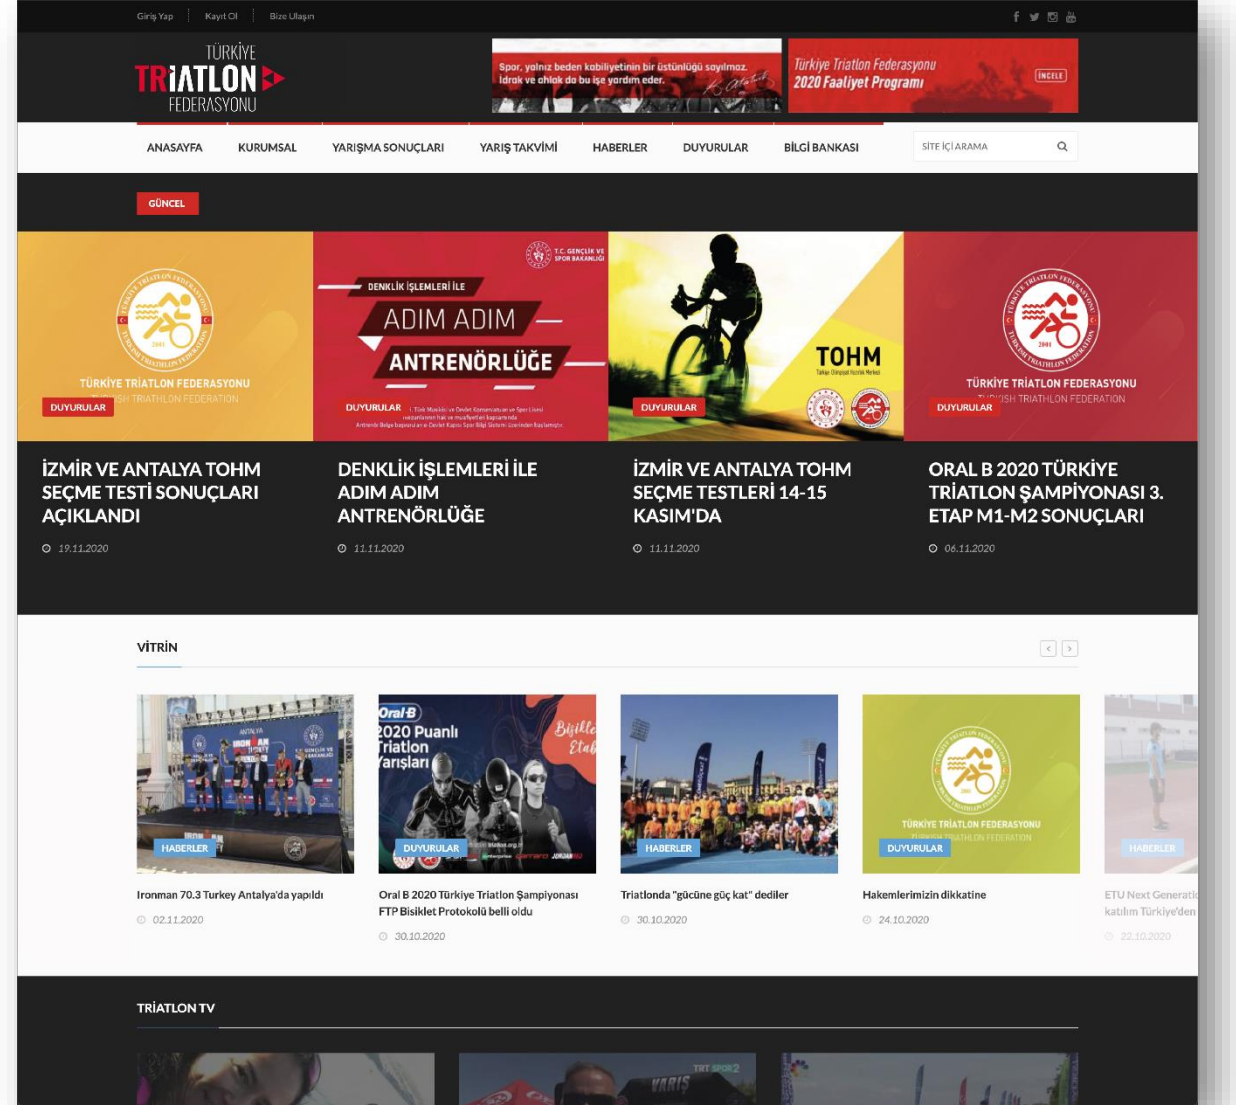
Giriş Yap | Kayıt Ol | Bize Ulaşın

TÜRKİYE TRİATLON FEDERASYONU

Spor, yalnız beden kabiliyetinin bir üstünlüğü sayılmaz. İdrak ve ahlak da bu işe yardım eder.

Türkiye Triatlon Federasyonu 2020 Faaliyet Programı İNCELE

ANASAYFA | KURUMSAL | YARIŞMA SONUÇLARI | YARIŞ TAKVİMİ | HABERLER | DUYURULAR | BİLGİ BANKASI

SİTE İÇİ ARAMA

GÜNCEL

TÜRKİYE TRİATLON FEDERASYONU
DUYURULAR
İZMİR VE ANTALYA TOHM SEÇME TESTİ SONUÇLARI AÇIKLANDI
19.11.2020

T.C. GENÇLİK VE SPOR BAKANLIĞI
DENKLİK İŞLEMLERİ İLE
ADIM ADIM
ANTRENÖRLÜĞE
DUYURULAR
DENKLİK İŞLEMLERİ İLE ADIM ADIM ANTRENÖRLÜĞE
11.11.2020

TOHM
DUYURULAR
İZMİR VE ANTALYA TOHM SEÇME TESTLERİ 14-15 KASIM'DA
11.11.2020

TÜRKİYE TRİATLON FEDERASYONU
DUYURULAR
ORAL B 2020 TÜRKİYE TRİATLON ŞAMPİYONASI 3. ETAP M1-M2 SONUÇLARI
06.11.2020

VİTRİN

HABERLER
Ironman 70.3 Turkey Antalya'da yapıldı
02.11.2020

Oral-B 2020 Puanlı Triatlon Yarışları Birlikte Etap
DUYURULAR
Oral B 2020 Türkiye Triatlon Şampiyonası FTP Bisiklet Protokolü belli oldu
30.10.2020

HABERLER
Triatlonda "gücüne güç kat" dediler
30.10.2020

TÜRKİYE TRİATLON FEDERASYONU
DUYURULAR
Hakemlerimizin dikkatine
24.10.2020

HABERLER
ETU Next Generati katılım Türkiye'den
22.10.2020

TRİATLON TV